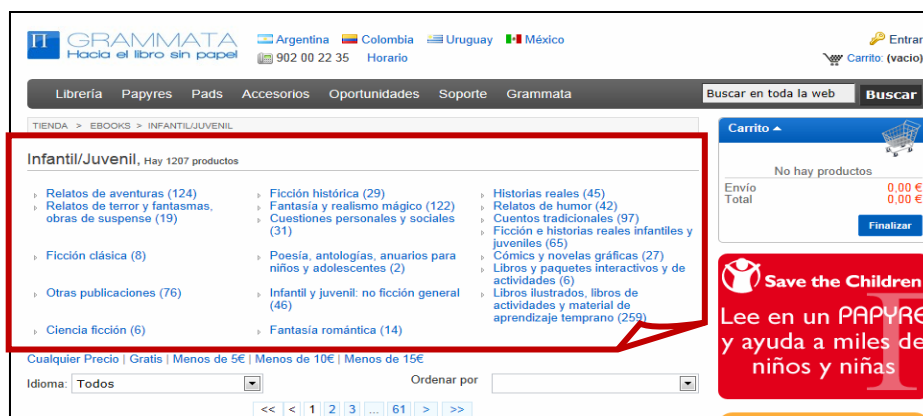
GRAMMATA
Hacia el libro sin papel

Argentina Colombia Uruguay México
902 00 22 35 Horario

Entrar
Carrito: (vacio)

Librería Papyres Pads Accesorios Oportunidades Soporte Grammata

Buscar en toda la web Buscar

TIENDA > EBOOKS > INFANTIL/JUVENIL

Infantil/Juvenil, Hay 1207 productos

Relatos de aventuras (124)
Relatos de terror y fantasmas, obras de suspense (19)
Ficción clásica (8)
Otras publicaciones (76)
Ciencia ficción (6)

Ficción histórica (29)
Fantasía y realismo mágico (122)
Cuestiones personales y sociales (31)
Poesía, antologías, anuarios para niños y adolescentes (2)
Infantil y juvenil: no ficción general (46)
Fantasía romántica (14)

Historias reales (45)
Relatos de humor (42)
Cuentos tradicionales (97)
Ficción e historias reales infantiles y juveniles (65)
Cómics y novelas gráficas (27)
Libros y paquetes interactivos y de actividades (6)
Libros ilustrados, libros de actividades y material de aprendizaje temprano (259)

Cualquier Precio | Gratis | Menos de 5€ | Menos de 10€ | Menos de 15€

Idioma: Todos
Ordenar por

<< < 1 2 3 ... 61 > >>

Carrito
No hay productos
Envío 0,00 €
Total 0,00 €
Finalizar

Save the Children
Lee en un PAPYRE
y ayuda a miles de
niños y niñas